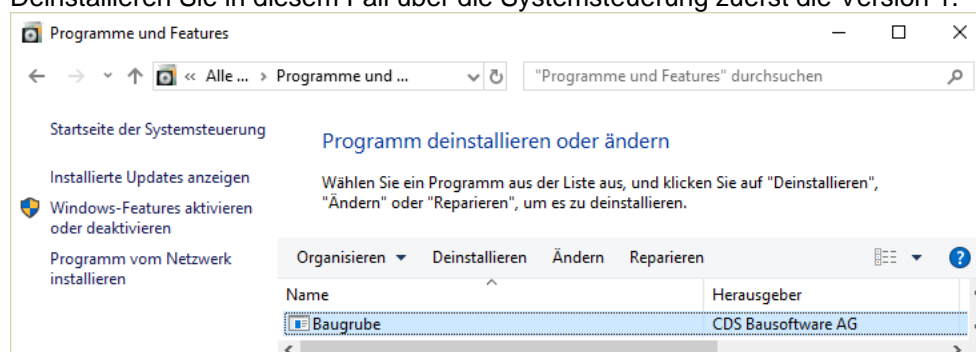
Deinstallieren Sie in diesem Fall über die Systemsteuerung zuerst die Version 1.

Programme und Features

« Alle ... › Programme und ...

"Programme und Features" durchsuchen

Startseite der Systemsteuerung

Installierte Updates anzeigen

Windows-Features aktivieren oder deaktivieren

Programm vom Netzwerk installieren

Programm deinstallieren oder ändern

Wählen Sie ein Programm aus der Liste aus, und klicken Sie auf "Deinstallieren", "Ändern" oder "Reparieren", um es zu deinstallieren.

Organisieren ▾ Deinstallieren Ändern Reparieren

| Name | Herausgeber |
|---|---|
| Baugrube | CDS Bausoftware AG |